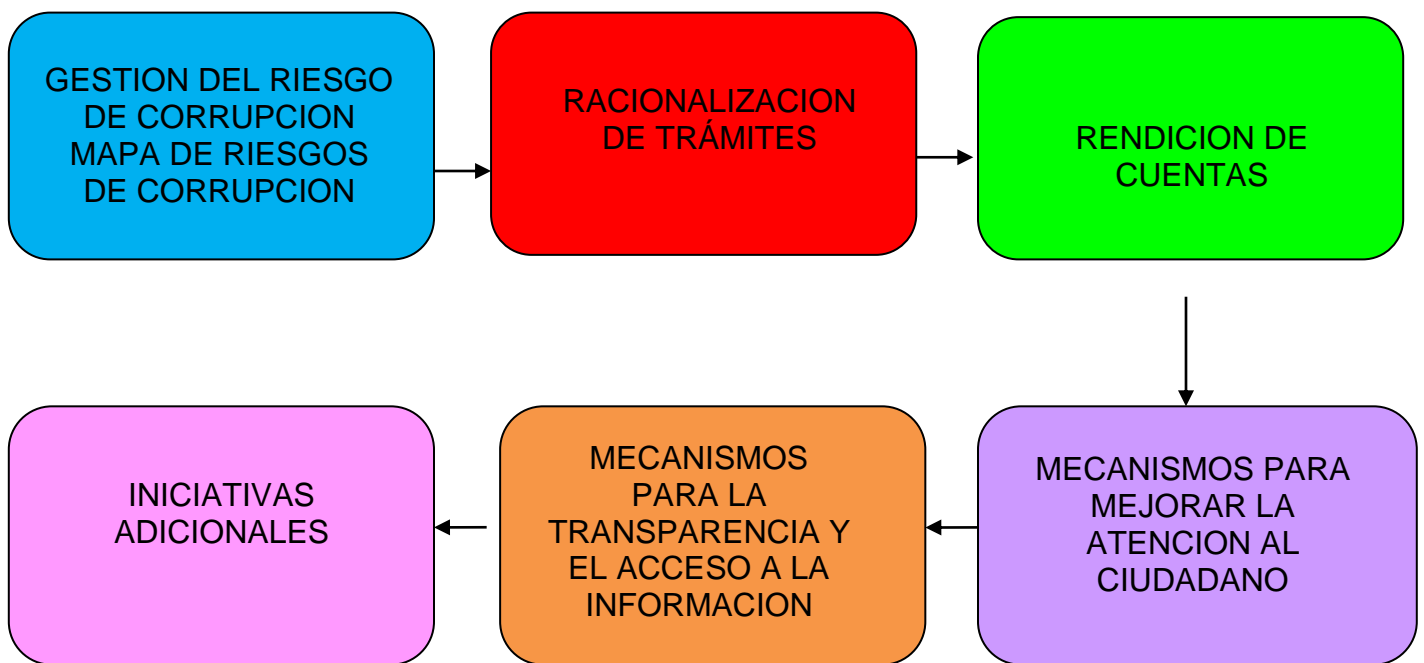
GESTION DEL RIESGO DE CORRUPCION MAPA DE RIESGOS DE CORRUPCION

RACIONALIZACION DE TRÁMITES

RENDICION DE CUENTAS

MECANISMOS PARA MEJORAR LA ATENCION AL CIUDADANO

MECANISMOS PARA LA TRANSPARENCIA Y EL ACCESO A LA INFORMACION

INICIATIVAS ADICIONALES